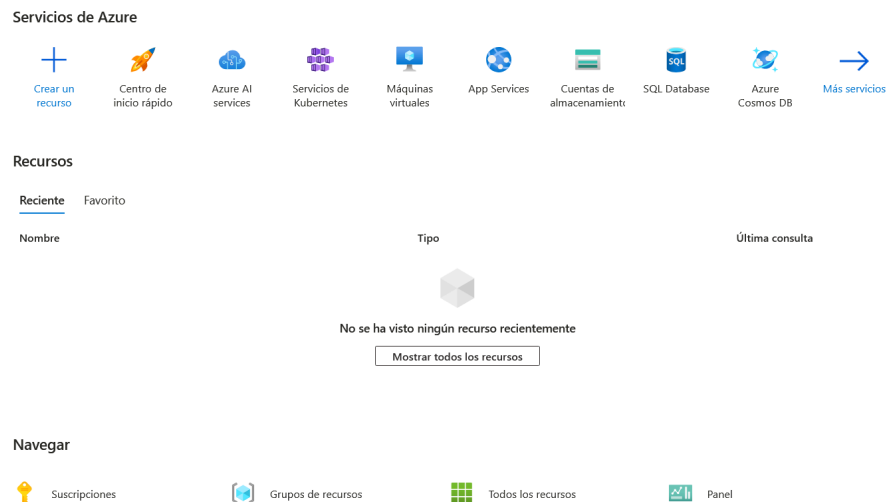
Servicios de Azure

Crear un recurso
Centro de inicio rápido
Azure AI services
Servicios de Kubernetes
Máquinas virtuales
App Services
Cuentas de almacenamiento
SQL Database
Azure Cosmos DB
Más servicios

Recursos

Reciente
Favorito

| Nombre | Tipo | Última consulta |
|---|---|---|

No se ha visto ningún recurso recientemente

Mostrar todos los recursos

Navegar

Suscripciones
Grupos de recursos
Todos los recursos
Panel